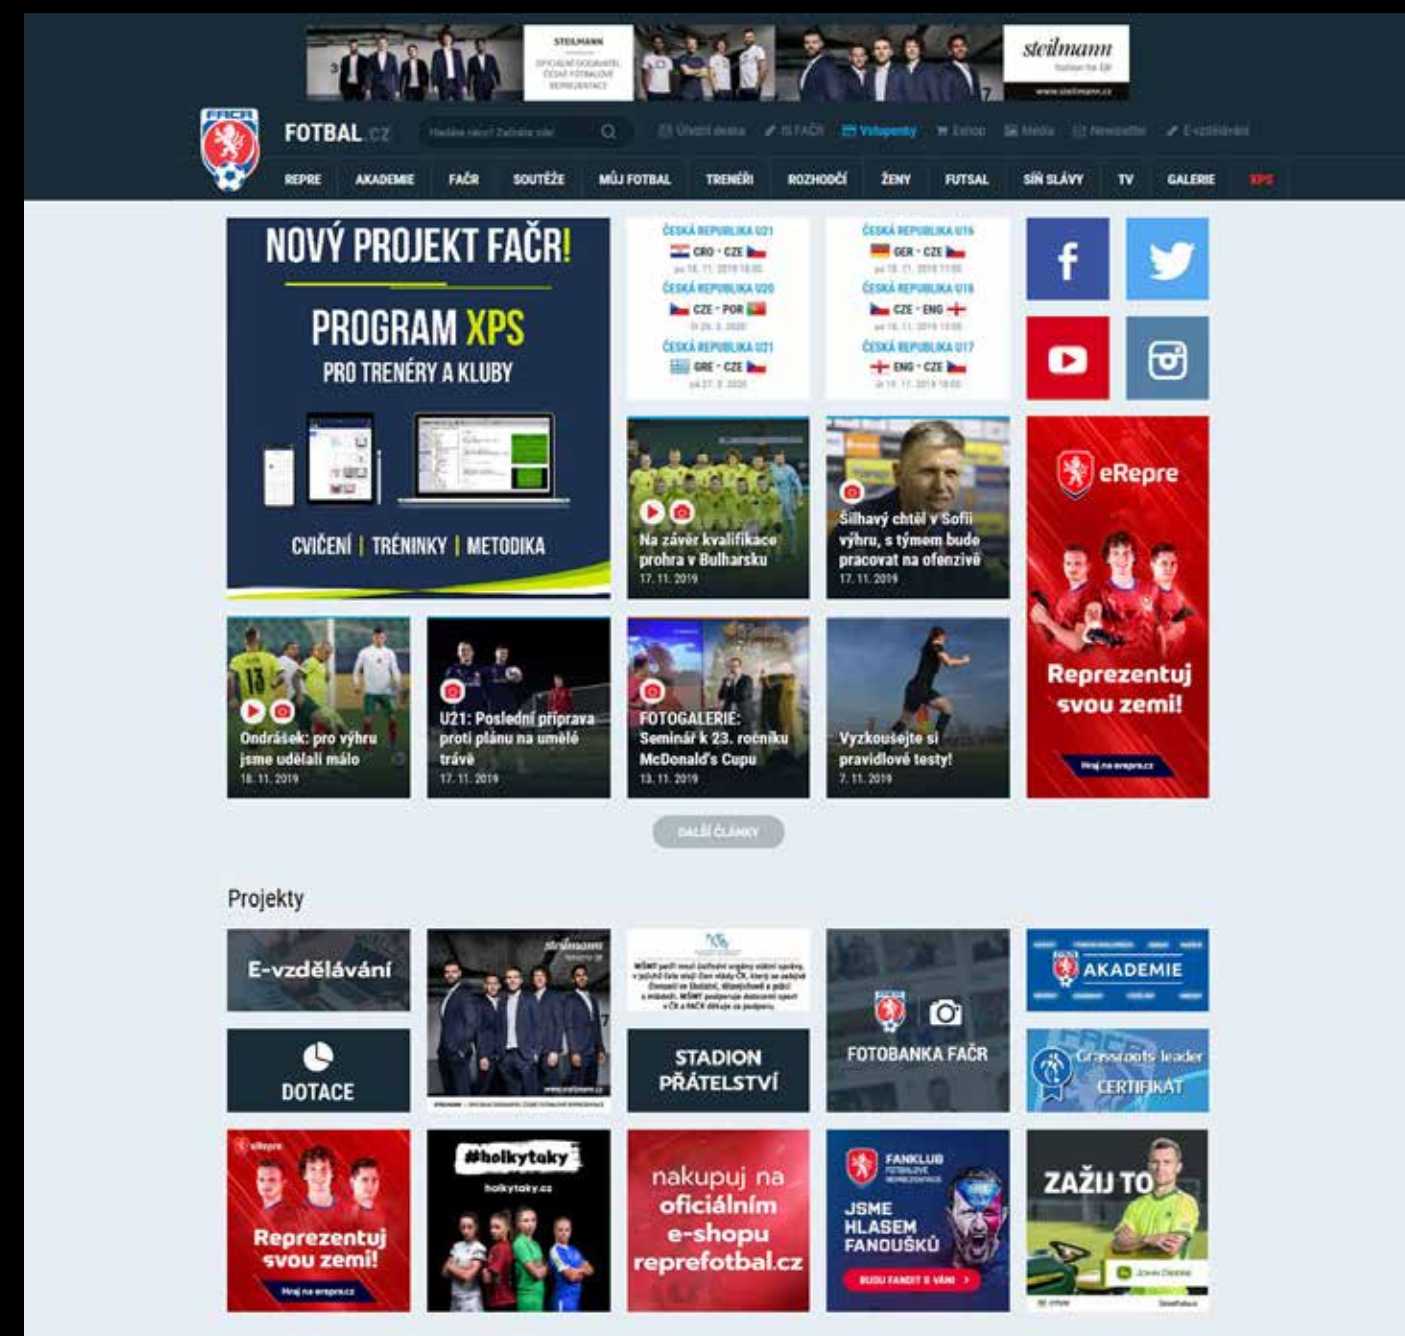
STEILMANN

steilmann

FAČR

FOTBAL.CZ

Hledáte něco? Začněte zde

Úřední deska IS FAČR Vstupenky Eshop Média Newsletter E-vzdělávání

REPRE AKADEMIE FAČR SOUTĚŽE MŮJ FOTBAL TRENÉŘI ROZHODČÍ ŽENY FUTSAL SÍŇ SLÁVY TV GALERIE XPS

NOVÝ PROJEKT FAČR!

PROGRAM XPS

PRO TRENÉRY A KLUBY

CVIČENÍ | TRÉNINKY | METODIKA

ČESKÁ REPUBLIKA U21
CRO - CZE

ČESKÁ REPUBLIKA U20
CZE - POR

ČESKÁ REPUBLIKA U21
GRE - CZE

ČESKÁ REPUBLIKA U16
GER - CZE

ČESKÁ REPUBLIKA U18
CZE - ENG

ČESKÁ REPUBLIKA U17
ENG - CZE

Na závěr kvalifikace prohra v Bulharsku
17. 11. 2019

Šilhavý chtěl v Sofii výhru, s týmem bude pracovat na ofenzivě
17. 11. 2019

eRepre

Reprezentuj svou zemi!

Hraj na erepre.cz

Ondrášek: pro výhru jsme udělali málo
18. 11. 2019

U21: Poslední příprava proti plánu na umělé trávě
17. 11. 2019

FOTOGALERIE: Seminář k 23. ročníku McDonald's Cupu
13. 11. 2019

Vyzkoušejte si pravidlové testy!
7. 11. 2019

DALŠÍ ČLÁNKY

Projekty

E-vzdělávání

DOTACE

STADION PŘÁTELSTVÍ

FOTOBANKA FAČR

AKADEMIE

Grassroots leader CERTIFIKÁT

Reprezentuj svou zemi!

#holkytaky

holkytaky.cz

nakupuj na oficiálním e-shopu reprefotbal.cz

FANKLUB

JSME HLASEM FANOUŠKŮ

BUDU FANDIT S VÁMI

ZAŽIJ TO